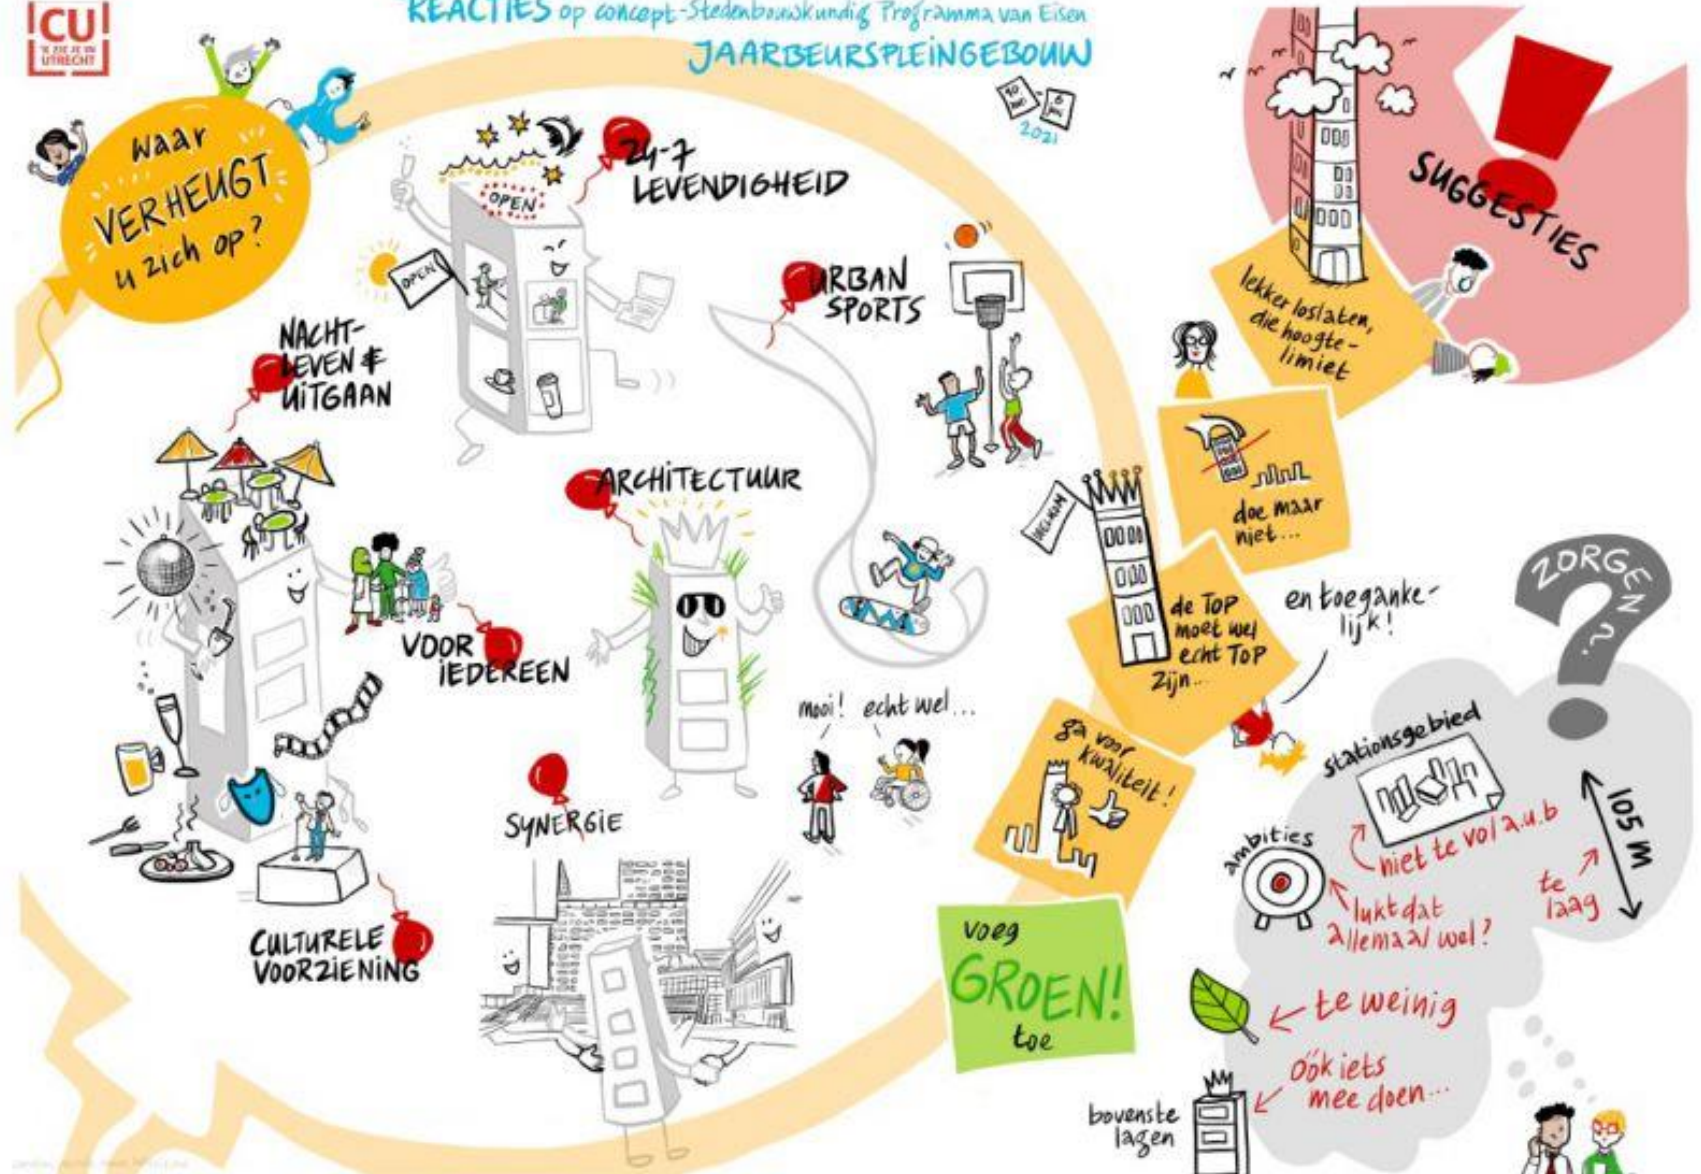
CU
'K ZIE JE IN UTRECHT

REACTIES op concept-Stedenbouwkundig Programma van Eisen
JAARBEURSPLEINGEBOUW

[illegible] 2021

waar VERHEUGT u zich op?

24-7 LEVENDIGHEID

OPEN

OPEN

URBAN SPORTS

NACHTLEVEN & UITGAAN

ARCHITECTUUR

VOOR IEDEREEN

SYNERGIE

CULTURELE VOORZIENING

mooi! echt wel...

SUGGESTIES

lekker loslaten, die hoogtelimiet

doe maar niet...

de Top moet wel echt Top zijn...

en toegankelijk!

ga voor kwaliteit!

voeg GROEN! toe

ZORGEN?

stationsgebied

niet te vol a.u.b

105 m

te laag

ambities

lukt dat allemaal wel?

te weinig

óók iets mee doen...

bovenste lagen

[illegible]